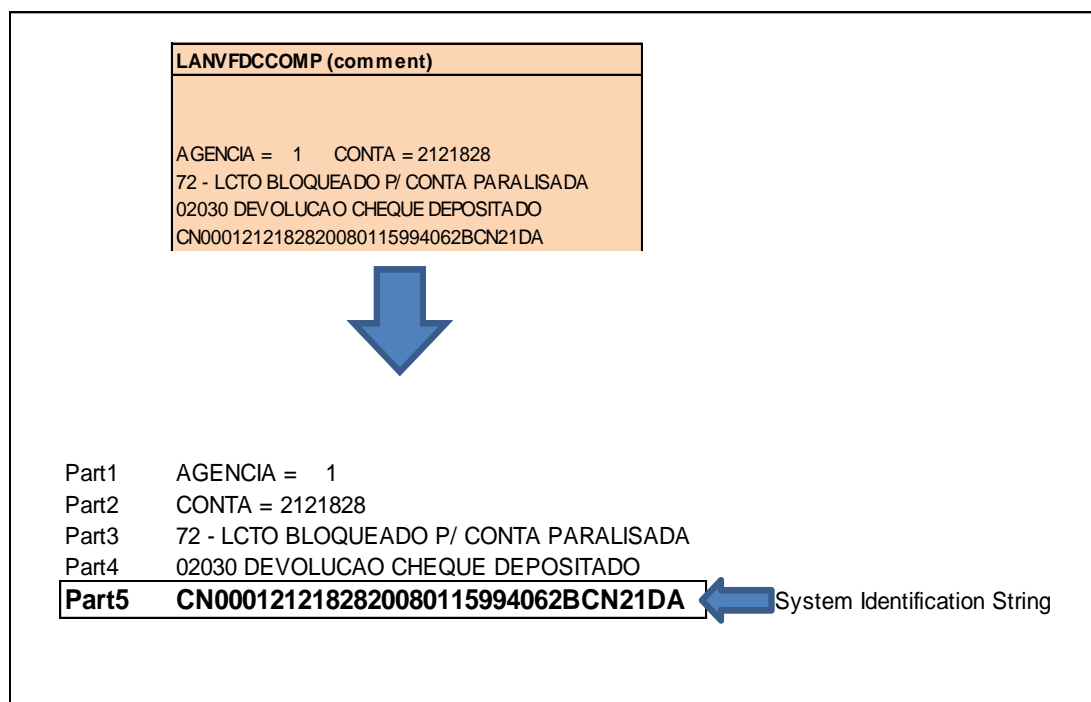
LANVFDCCOMP (comment)

AGENCIA = 1 CONTA = 2121828
72 - LCTO BLOQUEADO P/ CONTA PARALISADA
02030 DEVOLUCAO CHEQUE DEPOSITADO
CN0001212182820080115994062BCN21DA

| | |
|---|---|
| Part1 | AGENCIA = 1 |
| Part2 | CONTA = 2121828 |
| Part3 | 72 - LCTO BLOQUEADO P/ CONTA PARALISADA |
| Part4 | 02030 DEVOLUCAO CHEQUE DEPOSITADO |
| **Part5** | **CN0001212182820080115994062BCN21DA** |

System Identification String